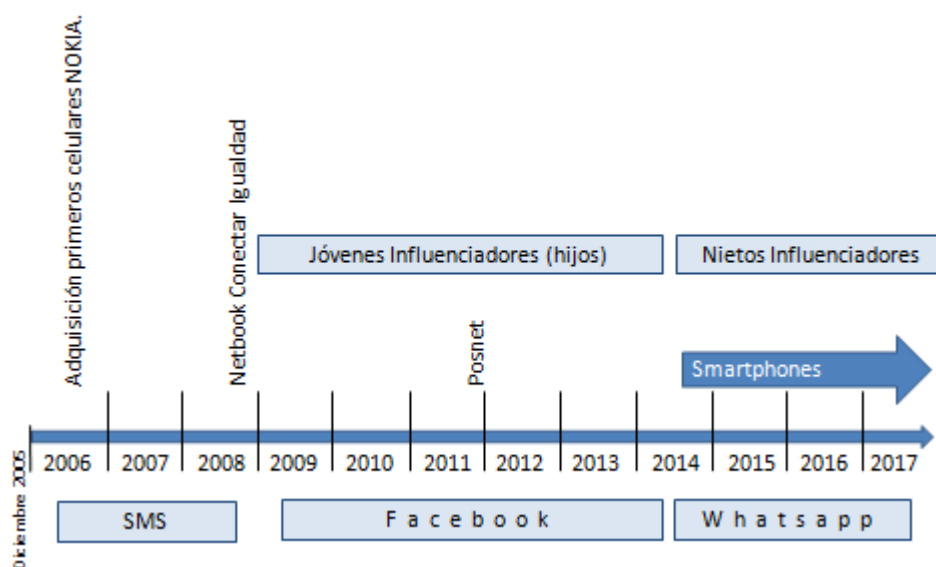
Adquisición primeros celulares NOKIA.

Netbook Conectar Igualdad

Jóvenes Influenciadores (hijos)

Nietos Influenciadores

Posnet

Smartphones

Diciembre 2005

2006 | 2007 | 2008 | 2009 | 2010 | 2011 | 2012 | 2013 | 2014 | 2015 | 2016 | 2017

SMS

F a c e b o o k

W h a t s a p p